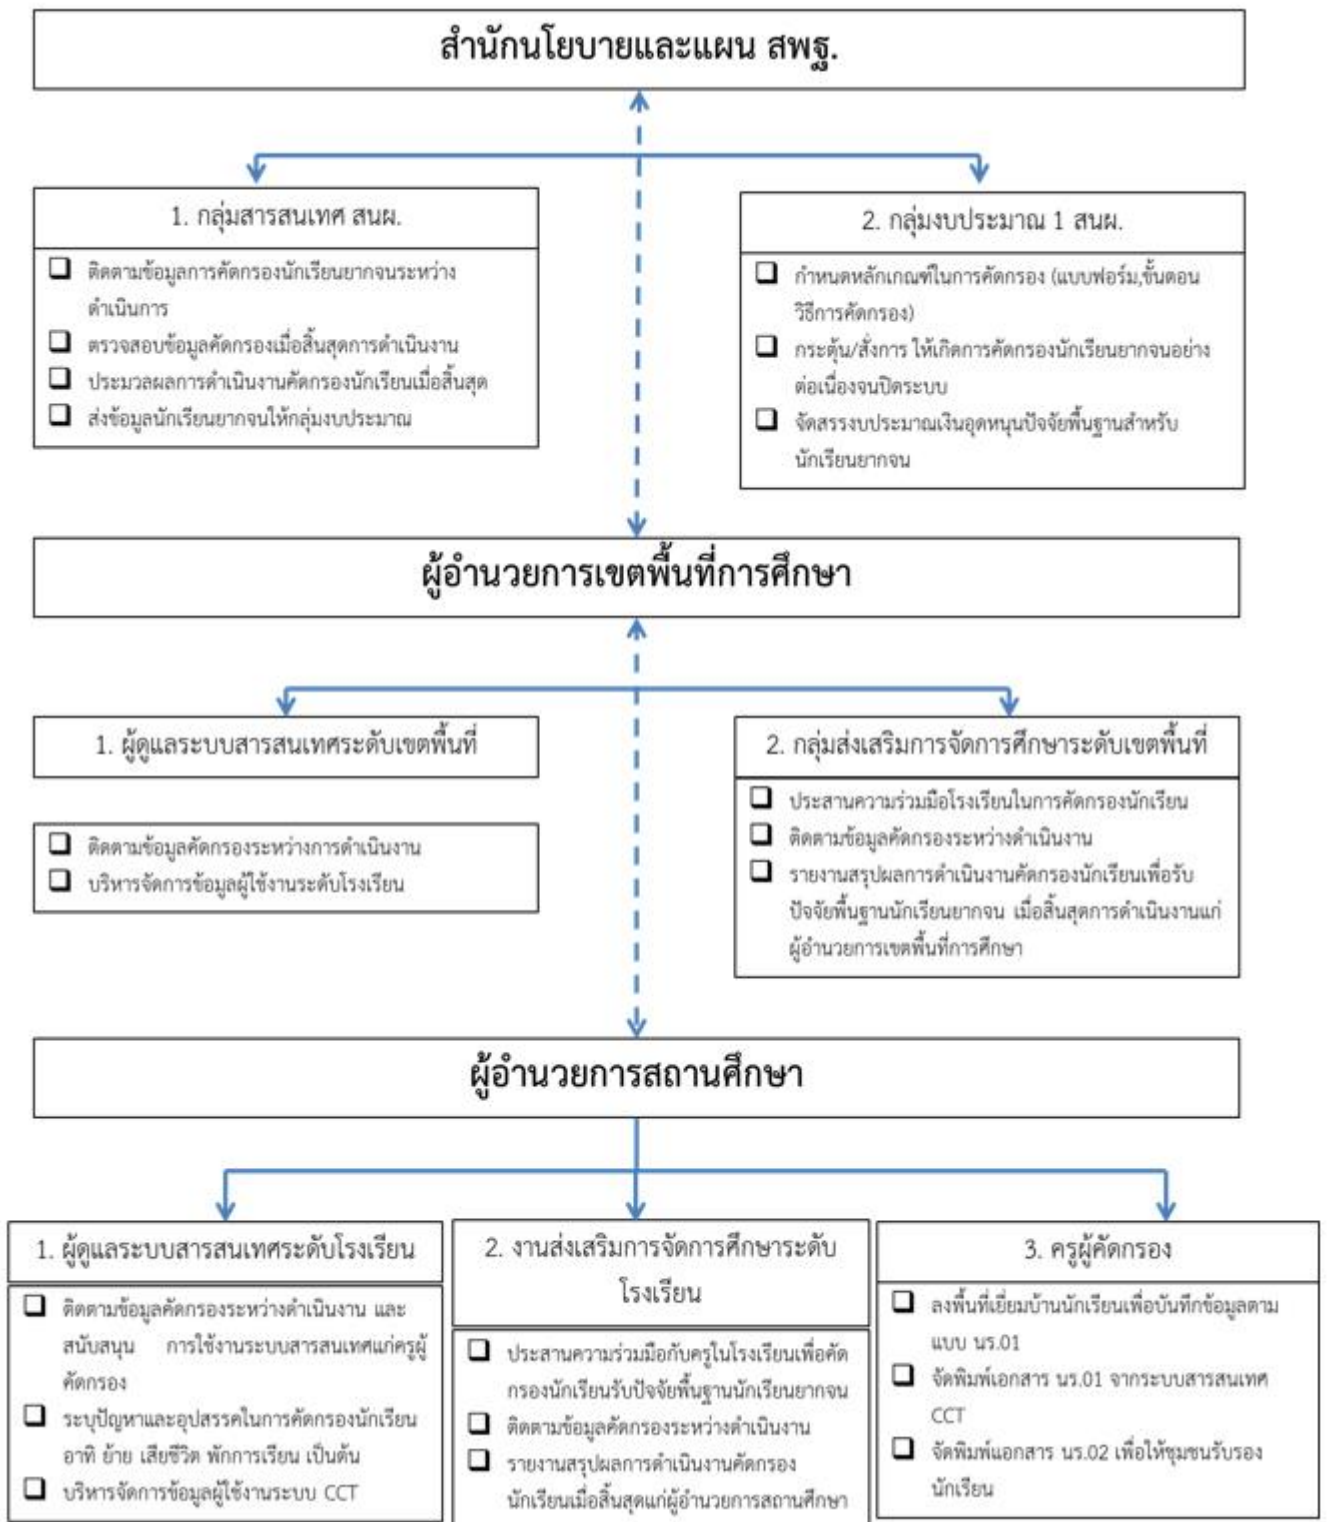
สำนักนโยบายและแผน สพฐ.

1. กลุ่มสารสนเทศ สนผ.

❑ ติดตามข้อมูลการคัดกรองนักเรียนยากจนระหว่างดำเนินการ
❑ ตรวจสอบข้อมูลคัดกรองเมื่อสิ้นสุดการดำเนินงาน
❑ ประมวลผลการดำเนินงานคัดกรองนักเรียนเมื่อสิ้นสุด
❑ ส่งข้อมูลนักเรียนยากจนให้กลุ่มงบประมาณ

2. กลุ่มงบประมาณ 1 สนผ.

❑ กำหนดหลักเกณฑ์ในการคัดกรอง (แบบฟอร์ม,ขั้นตอน วิธีการคัดกรอง)
❑ กระตุ้น/สั่งการ ให้เกิดการคัดกรองนักเรียนยากจนอย่างต่อเนื่องจนปิดระบบ
❑ จัดสรรงบประมาณเงินอุดหนุนปัจจัยพื้นฐานสำหรับนักเรียนยากจน

ผู้อำนวยการเขตพื้นที่การศึกษา

1. ผู้ดูแลระบบสารสนเทศระดับเขตพื้นที่

❑ ติดตามข้อมูลคัดกรองระหว่างการดำเนินงาน
❑ บริหารจัดการข้อมูลผู้ใช้งานระดับโรงเรียน

2. กลุ่มส่งเสริมการจัดการศึกษาระดับเขตพื้นที่

❑ ประสานความร่วมมือโรงเรียนในการคัดกรองนักเรียน
❑ ติดตามข้อมูลคัดกรองระหว่างดำเนินงาน
❑ รายงานสรุปผลการดำเนินงานคัดกรองนักเรียนเพื่อรับปัจจัยพื้นฐานนักเรียนยากจน เมื่อสิ้นสุดการดำเนินงานแก่ผู้อำนวยการเขตพื้นที่การศึกษา

ผู้อำนวยการสถานศึกษา

1. ผู้ดูแลระบบสารสนเทศระดับโรงเรียน

❑ ติดตามข้อมูลคัดกรองระหว่างดำเนินงาน และสนับสนุน การใช้งานระบบสารสนเทศแก่ครูผู้คัดกรอง
❑ ระบุปัญหาและอุปสรรคในการคัดกรองนักเรียน อาทิ ย้าย เสียชีวิต พักการเรียน เป็นต้น
❑ บริหารจัดการข้อมูลผู้ใช้งานระบบ CCT

2. งานส่งเสริมการจัดการศึกษาระดับโรงเรียน

❑ ประสานความร่วมมือกับครูในโรงเรียนเพื่อคัดกรองนักเรียนรับปัจจัยพื้นฐานนักเรียนยากจน
❑ ติดตามข้อมูลคัดกรองระหว่างดำเนินงาน
❑ รายงานสรุปผลการดำเนินงานคัดกรองนักเรียนเมื่อสิ้นสุดแก่ผู้อำนวยการสถานศึกษา

3. ครูผู้คัดกรอง

❑ ลงพื้นที่เยี่ยมบ้านนักเรียนเพื่อบันทึกข้อมูลตามแบบ นร.01
❑ จัดพิมพ์เอกสาร นร.01 จากระบบสารสนเทศ CCT
❑ จัดพิมพ์เอกสาร นร.02 เพื่อให้ชุมชนรับรองนักเรียน